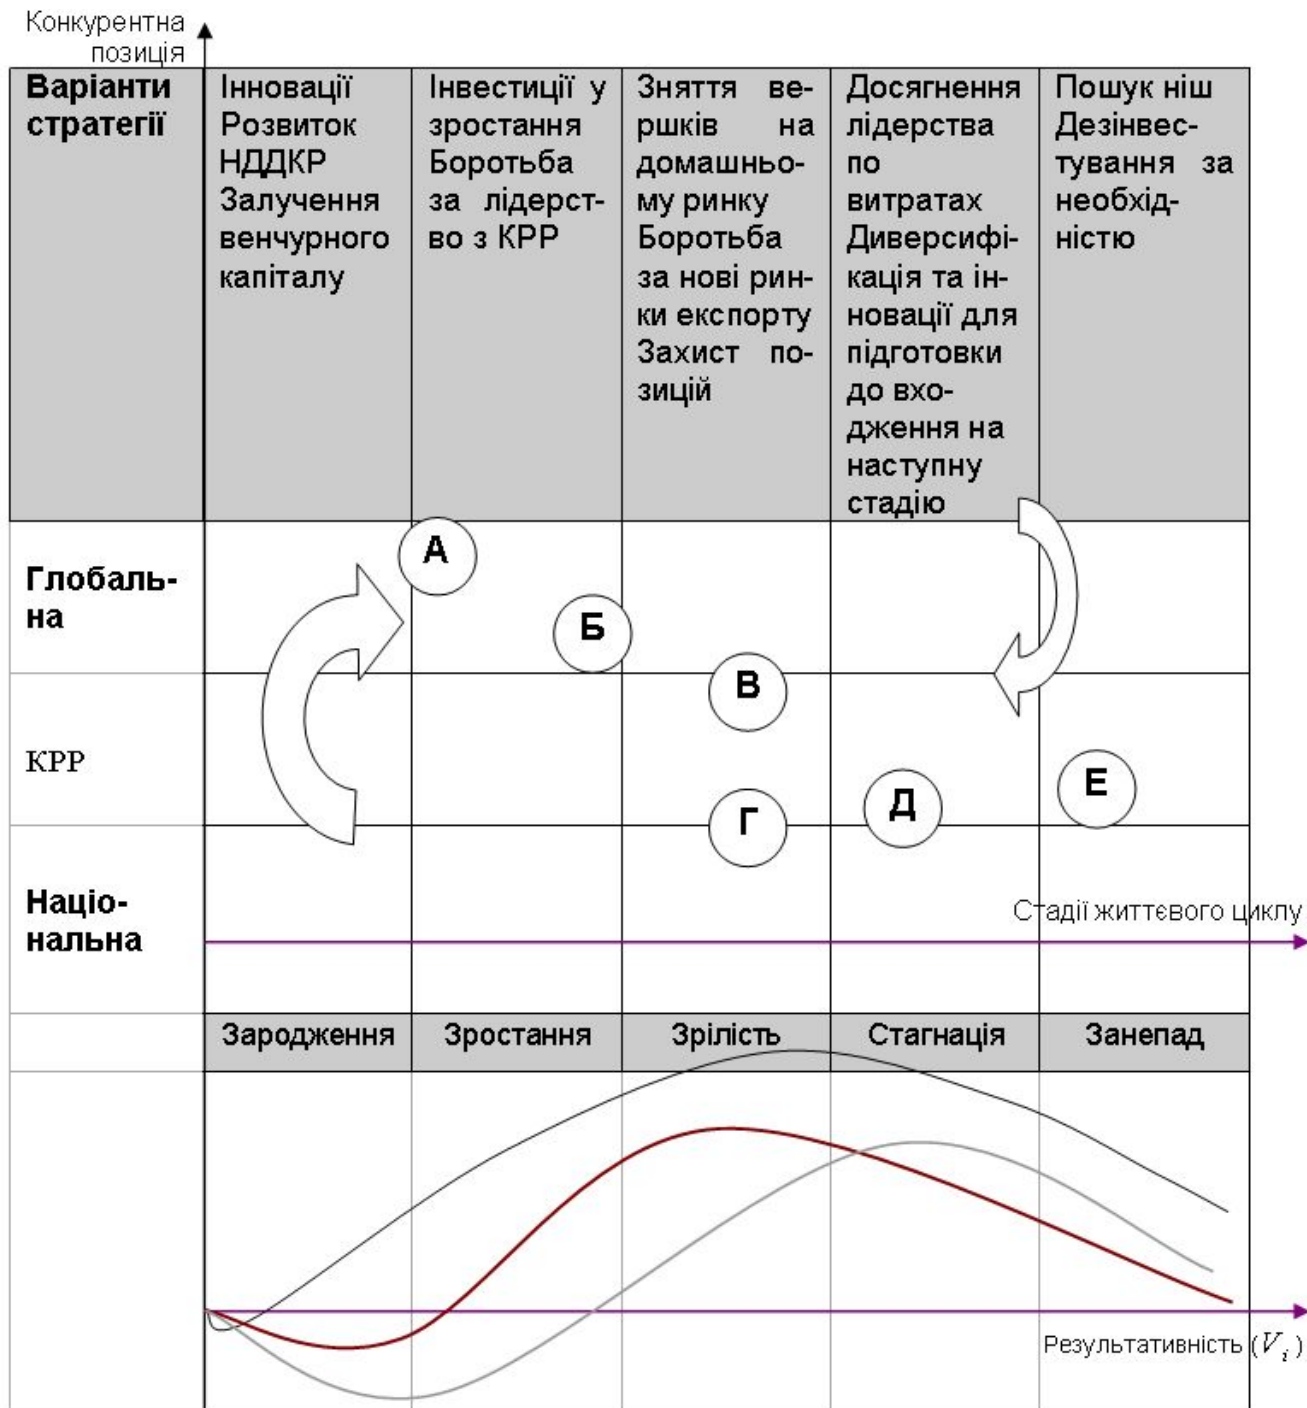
Конкурентна позиція

| Варіанти стратегії | Інновації Розвиток НДДКР Залучення венчурного капіталу | Інвестиції у зростання Боротьба за лідерство з КРР | Зняття вершків на домашньому ринку Боротьба за нові ринки експорту Захист позицій | Досягнення лідерства по витратах Диверсифікація та інновації для підготовки до входження на наступну стадію | Пошук ніш Дезінвестування за необхідністю |
|---|---|---|---|---|---|
| Глобальна | | А | Б | | |
| КРР | | | В Г | Д | Е |
| Національна | | | | | |
| | Зародження | Зростання | Зрілість | Стагнація | Занепад |

Стадії життєвого циклу

Результативність ($V_i$)